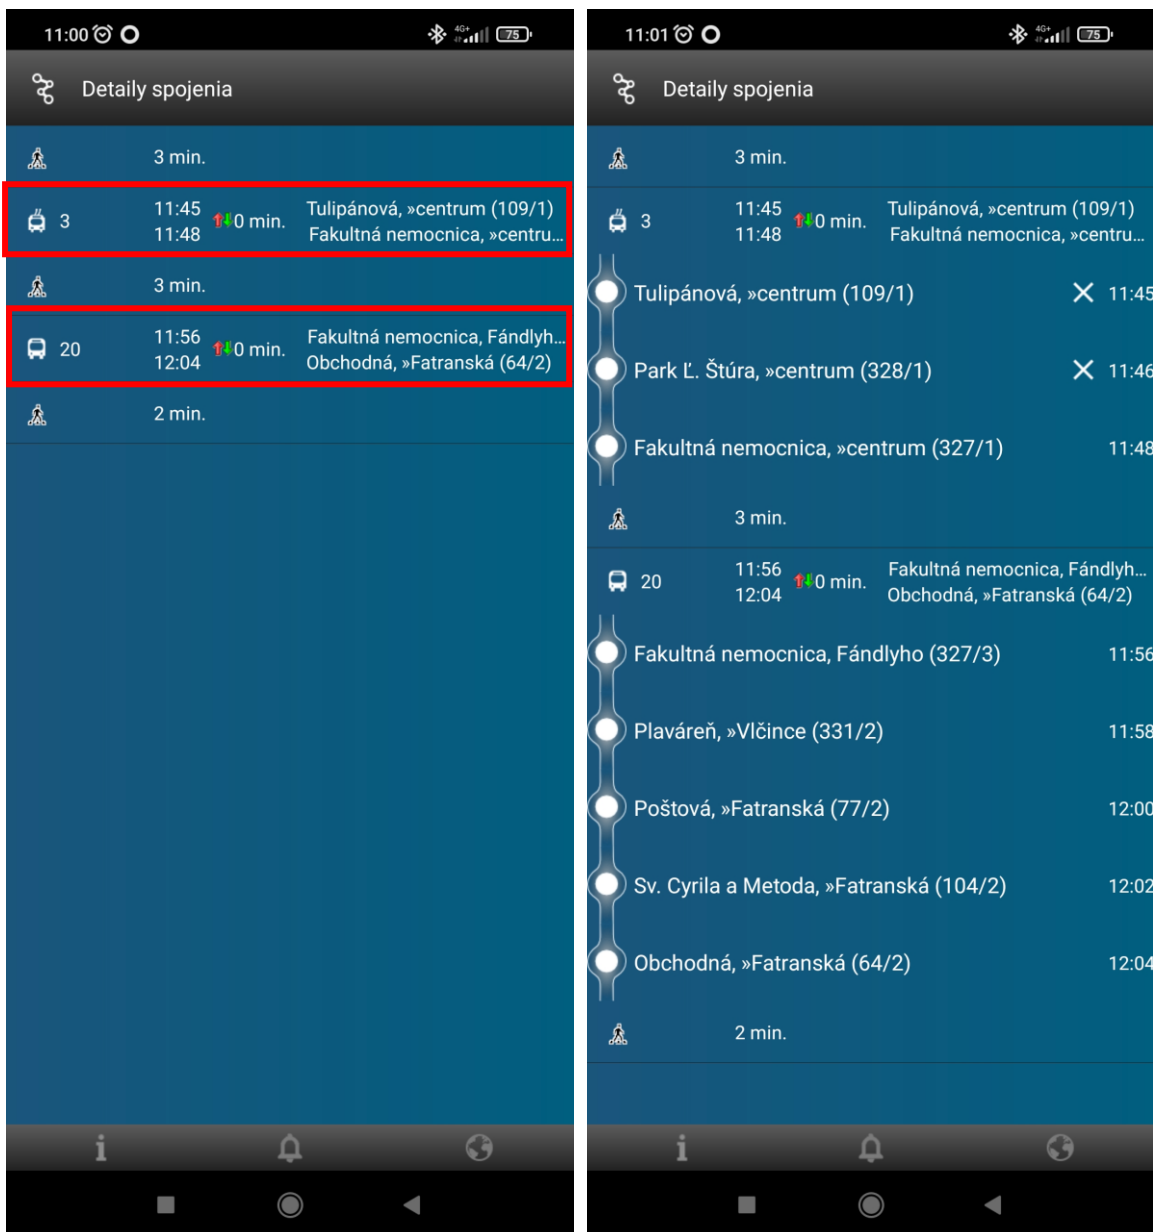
11:00 4G+ 75

Detaily spojenia

3 min.

3 11:45 11:48 0 min. Tulipánová, »centrum (109/1) Fakultná nemocnica, »centru...

3 min.

20 11:56 12:04 0 min. Fakultná nemocnica, Fándlyh... Obchodná, »Fatranská (64/2)

2 min.

i

11:01 4G+ 75

Detaily spojenia

3 min.

3 11:45 11:48 0 min. Tulipánová, »centrum (109/1) Fakultná nemocnica, »centru...

Tulipánová, »centrum (109/1) 11:45

Park Ľ. Štúra, »centrum (328/1) 11:46

Fakultná nemocnica, »centrum (327/1) 11:48

3 min.

20 11:56 12:04 0 min. Fakultná nemocnica, Fándlyh... Obchodná, »Fatranská (64/2)

Fakultná nemocnica, Fándlyho (327/3) 11:56

Plaváreň, »Vlčince (331/2) 11:58

Poštová, »Fatranská (77/2) 12:00

Sv. Cyrila a Metoda, »Fatranská (104/2) 12:02

Obchodná, »Fatranská (64/2) 12:04

2 min.

i